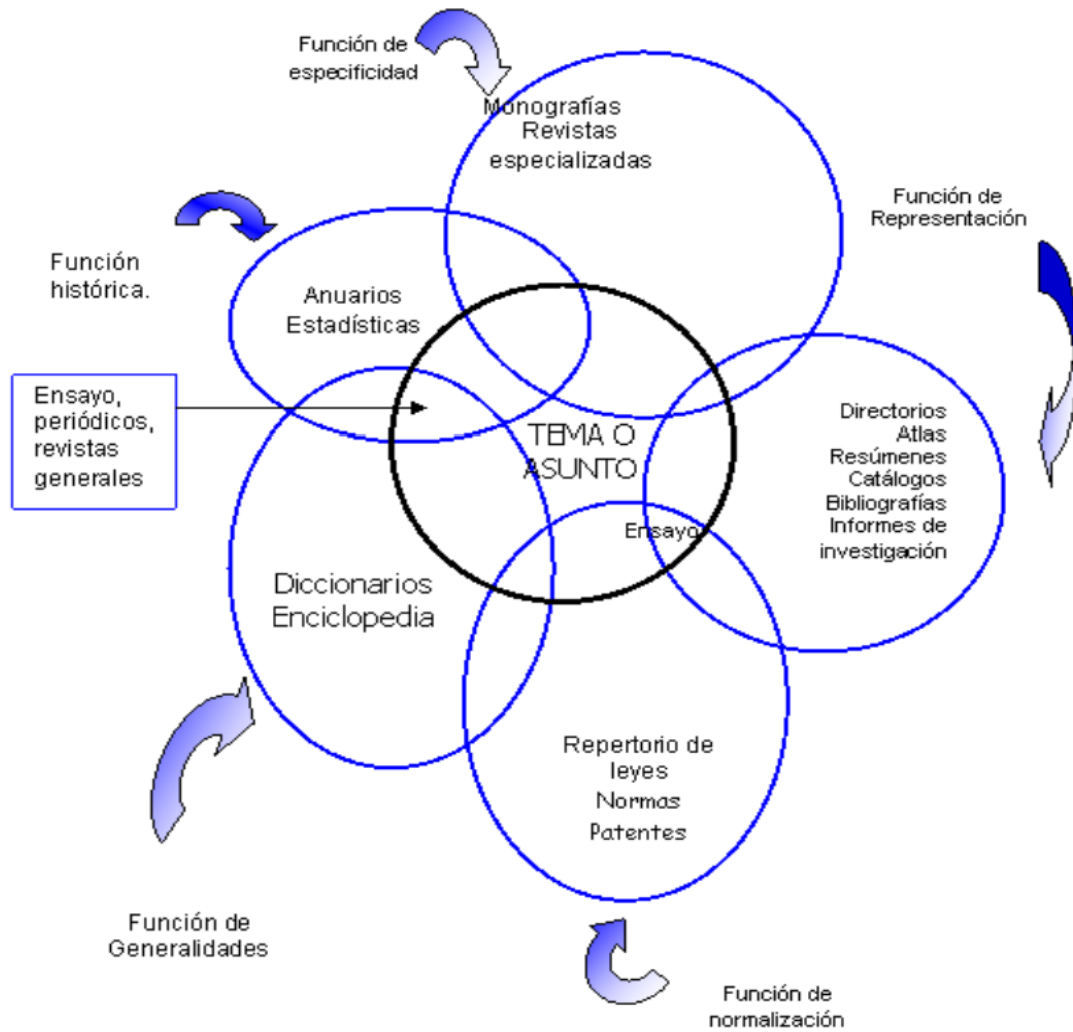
Función de especificidad

Monografías
Revistas especializadas

Función de Representación

Función histórica.

Anuarios
Estadísticas

Ensayo, periódicos, revistas generales

TEMA O ASUNTO

Directorios
Atlas
Resúmenes
Catálogos
Bibliografías
Informes de investigación

Ensayo

Diccionarios
Enciclopedia

Repertorio de leyes
Normas
Patentes

Función de Generalidades

Función de normalización